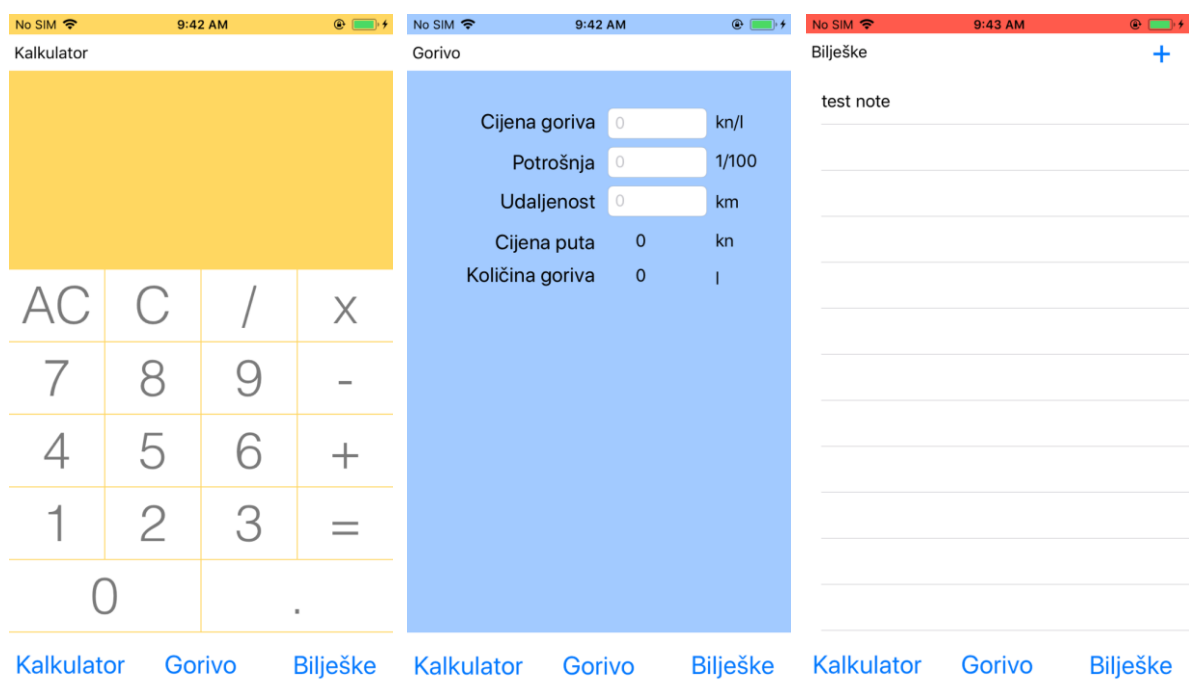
No SIM 9:42 AM

Kalkulator

| AC | C | / | x |
|---|---|---|---|
| 7 | 8 | 9 | - |
| 4 | 5 | 6 | + |
| 1 | 2 | 3 | = |
| 0 | | . | |

Kalkulator Gorivo Bilješke

No SIM 9:42 AM

Gorivo

Cijena goriva 0 kn/l
Potrošnja 0 1/100
Udaljenost 0 km
Cijena puta 0 kn
Količina goriva 0 l

Kalkulator Gorivo Bilješke

No SIM 9:43 AM

Bilješke +

test note

Kalkulator Gorivo Bilješke